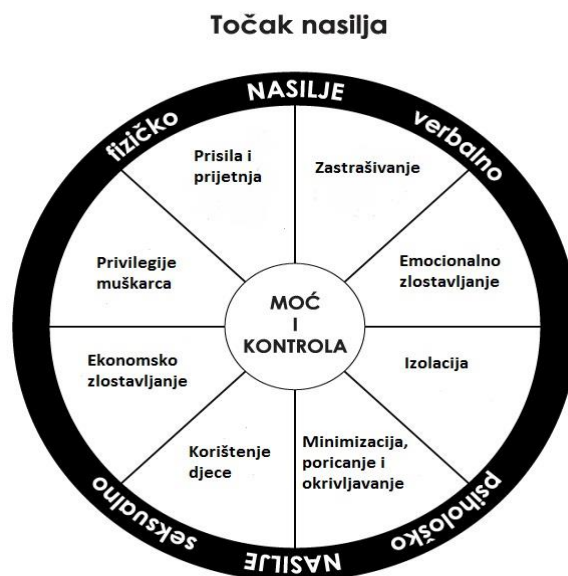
Točak nasilja

NASILJE

fizičko

verbalno

Prisila i prijetnja

Zastrašivanje

Privilegije muškarca

Emocionalno zlostavljanje

MOĆ I KONTROLA

Ekonomsko zlostavljanje

Izolacija

Korištenje djece

Minimizacija, poricanje i okrivljavanje

seksualno

psihološko

NASILJE